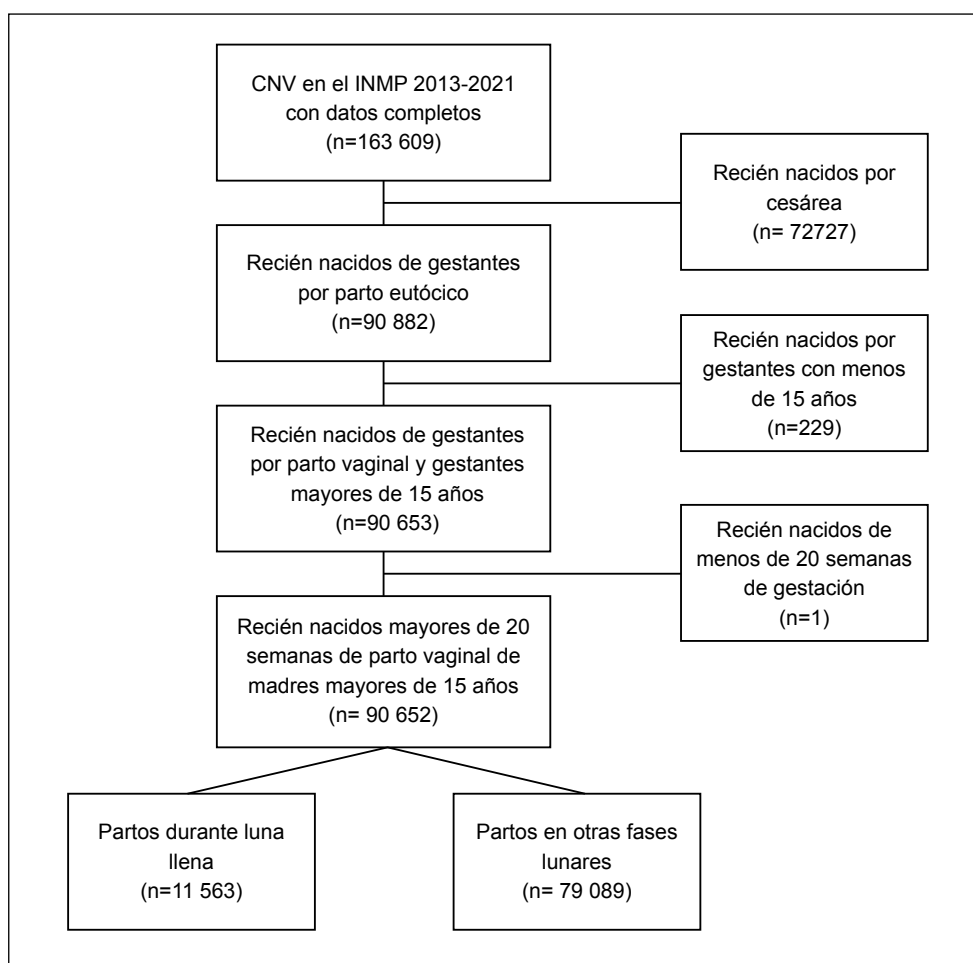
CNV en el INMP 2013-2021 con datos completos
(n=163 609)

Recién nacidos por cesárea
(n= 72727)

Recién nacidos de gestantes por parto eutócico
(n=90 882)

Recién nacidos por gestantes con menos de 15 años
(n=229)

Recién nacidos de gestantes por parto vaginal y gestantes mayores de 15 años
(n=90 653)

Recién nacidos de menos de 20 semanas de gestación
(n=1)

Recién nacidos mayores de 20 semanas de parto vaginal de madres mayores de 15 años
(n= 90 652)

Partos durante luna llena
(n=11 563)

Partos en otras fases lunares
(n= 79 089)